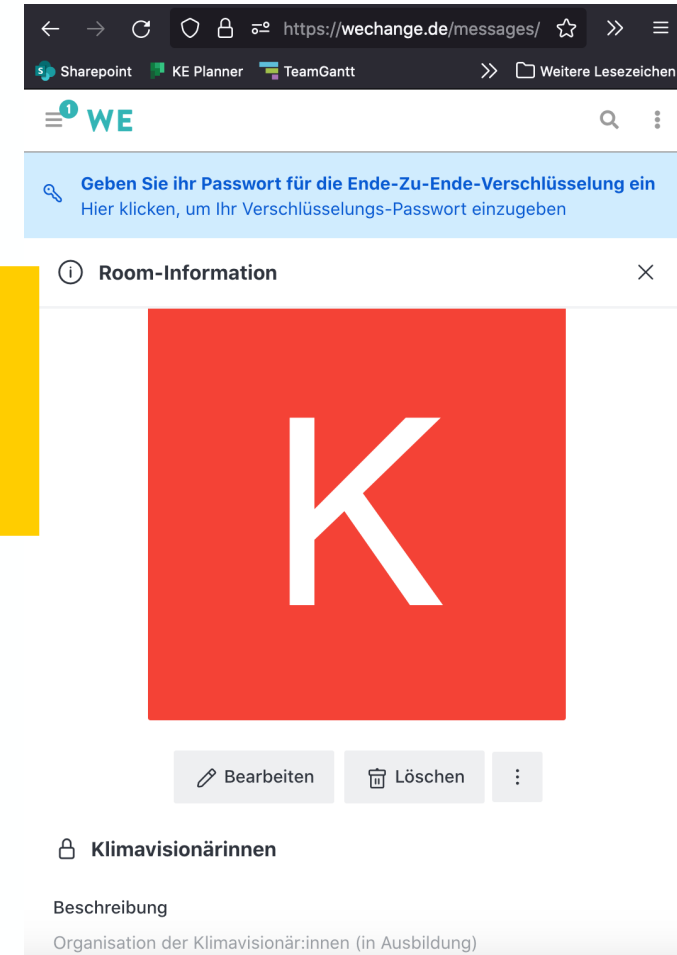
https://wechange.de/messages/

Sharepoint KE Planner TeamGantt

Weitere Lesezeichen

1 WE

Geben Sie ihr Passwort für die Ende-Zu-Ende-Verschlüsselung ein
Hier klicken, um Ihr Verschlüsselungs-Passwort einzugeben

Room-Information

K

Bearbeiten Löschen

Klimavisionärinnen

Beschreibung

Organisation der Klimavisionär:innen (in Ausbildung)